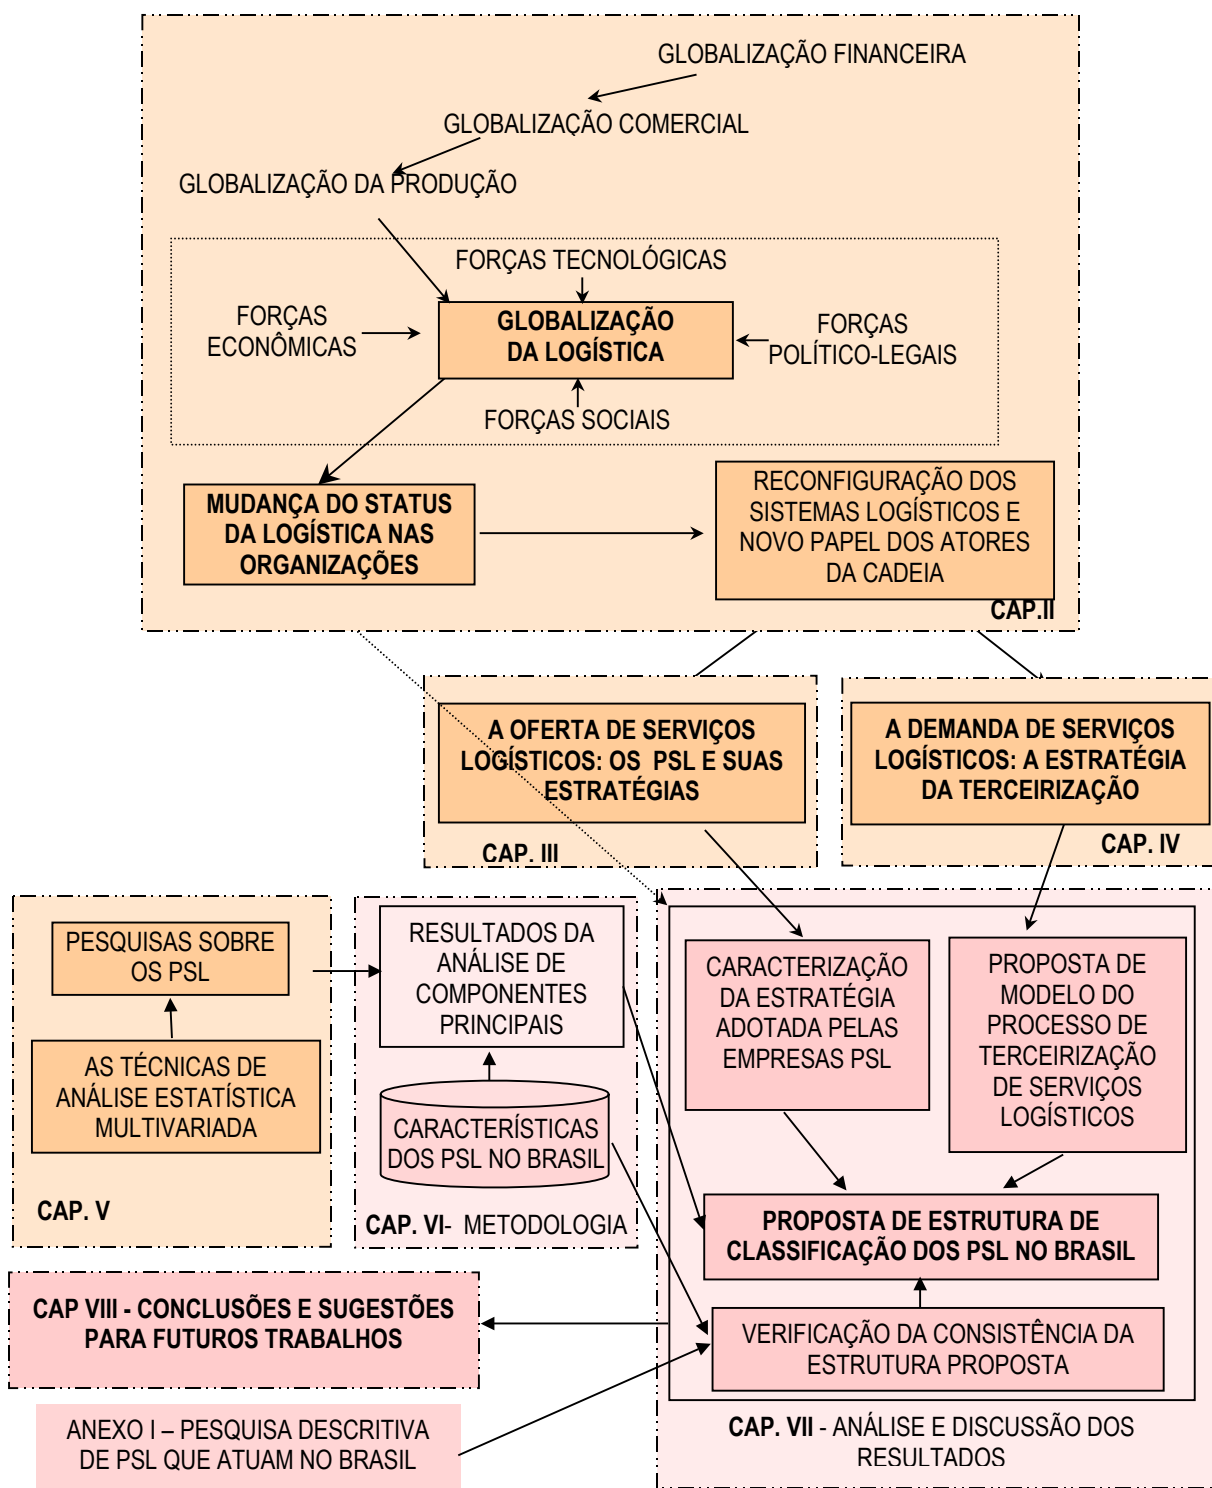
GLOBALIZAÇÃO FINANCEIRA

GLOBALIZAÇÃO COMERCIAL

GLOBALIZAÇÃO DA PRODUÇÃO

FORÇAS TECNOLÓGICAS

FORÇAS ECONÔMICAS

GLOBALIZAÇÃO DA LOGÍSTICA

FORÇAS POLÍTICO-LEGAIS

FORÇAS SOCIAIS

MUDANÇA DO STATUS DA LOGÍSTICA NAS ORGANIZAÇÕES

RECONFIGURAÇÃO DOS SISTEMAS LOGÍSTICOS E NOVO PAPEL DOS ATORES DA CADEIA

CAP.II

A OFERTA DE SERVIÇOS LOGÍSTICOS: OS PSL E SUAS ESTRATÉGIAS

CAP. III

A DEMANDA DE SERVIÇOS LOGÍSTICOS: A ESTRATÉGIA DA TERCEIRIZAÇÃO

CAP. IV

PESQUISAS SOBRE OS PSL

AS TÉCNICAS DE ANÁLISE ESTATÍSTICA MULTIVARIADA

CAP. V

RESULTADOS DA ANÁLISE DE COMPONENTES PRINCIPAIS

CARACTERÍSTICAS DOS PSL NO BRASIL

CAP. VI- METODOLOGIA

CARACTERIZAÇÃO DA ESTRATÉGIA ADOTADA PELAS EMPRESAS PSL

PROPOSTA DE MODELO DO PROCESSO DE TERCEIRIZAÇÃO DE SERVIÇOS LOGÍSTICOS

PROPOSTA DE ESTRUTURA DE CLASSIFICAÇÃO DOS PSL NO BRASIL

CAP VIII - CONCLUSÕES E SUGESTÕES PARA FUTUROS TRABALHOS

VERIFICAÇÃO DA CONSISTÊNCIA DA ESTRUTURA PROPOSTA

ANEXO I – PESQUISA DESCRITIVA DE PSL QUE ATUAM NO BRASIL

CAP. VII - ANÁLISE E DISCUSSÃO DOS RESULTADOS